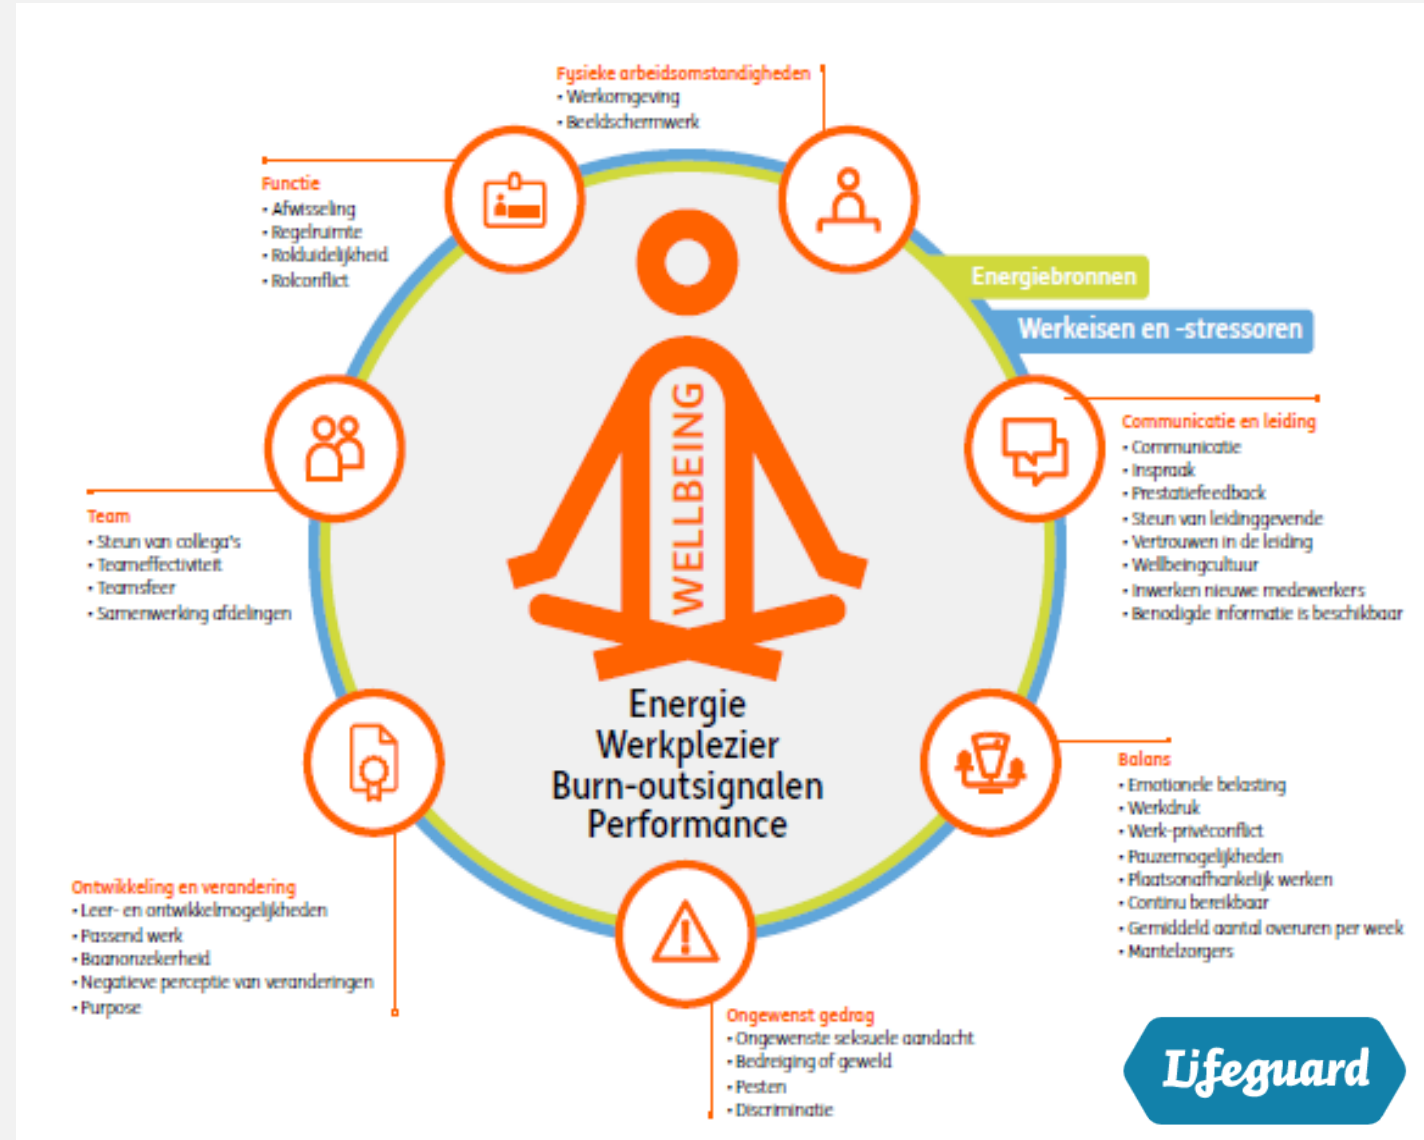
Fysieke arbeidsomstandigheden
• Werkomgeving
• Beeldschermwerk

Functie
• Afwisseling
• Regelruimte
• Rolduidelijkheid
• Rolconflict

Energiebronnen

Werkeisen en -stressoren

Communicatie en leiding
• Communicatie
• Inspraak
• Prestatiefeedback
• Steun van leidinggevende
• Vertrouwen in de leiding
• Wellbeingcultuur
• Inwerken nieuwe medewerkers
• Benodigde informatie is beschikbaar

Team
• Steun van collega's
• Teameffectiviteit
• Teamsfeer
• Samenwerking afdelingen

WELLBEING

Energie
Werkplezier
Burn-outsignalen
Performance

Balans
• Emotionele belasting
• Werkdruk
• Werk-privéconflict
• Pauzemogelijkheden
• Plaatsonafhankelijk werken
• Continu bereikbaar
• Gemiddeld aantal overuren per week
• Mantelzorgers

Ontwikkeling en verandering
• Leer- en ontwikkelmogelijkheden
• Passend werk
• Baanonzekerheid
• Negatieve perceptie van veranderingen
• Purpose

Ongewenst gedrag
• Ongewenste seksuele aandacht
• Bedreiging of geweld
• Pesten
• Discriminatie

Lifeguard